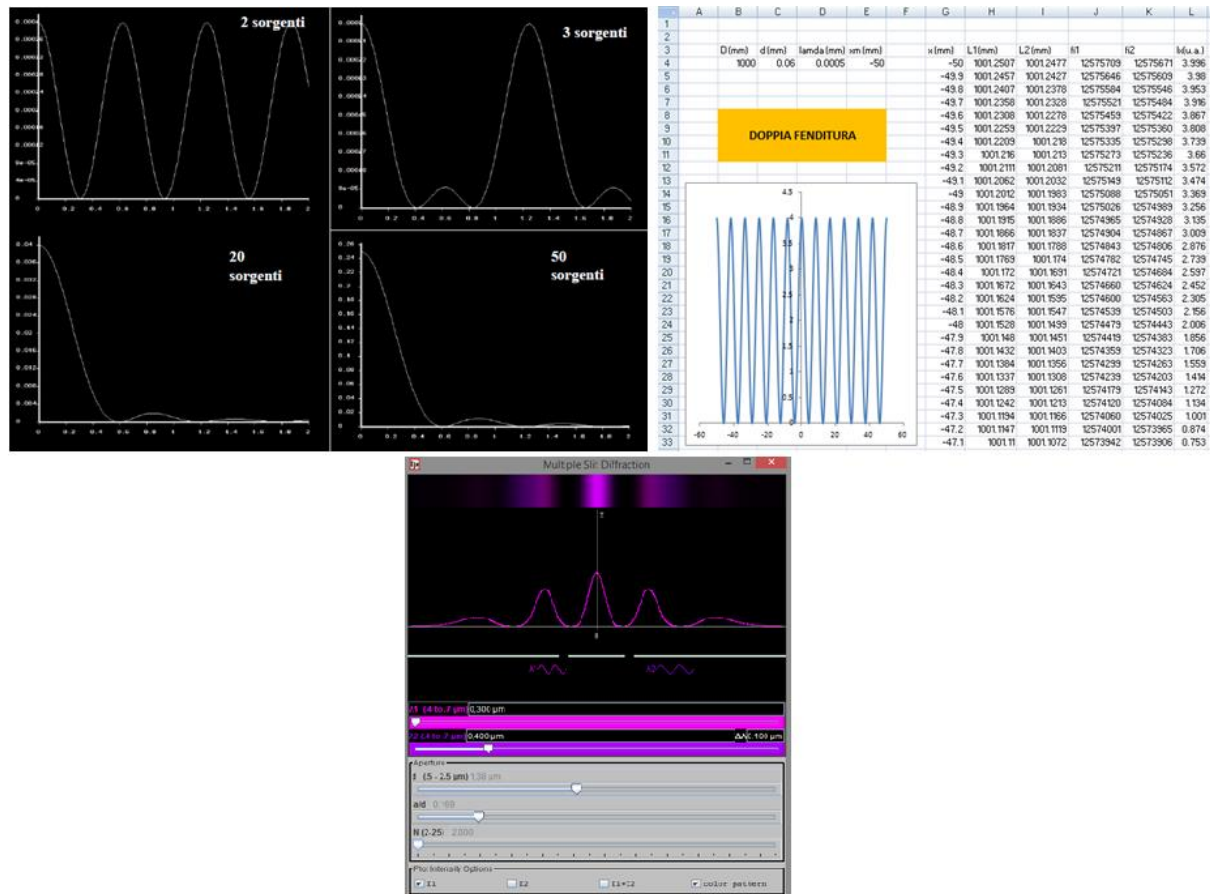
2 sorgenti

3 sorgenti

20 sorgenti

50 sorgenti

| | A | B | C | D | E | F | G | H | I | J | K | L |
|---|---|---|---|---|---|---|---|---|---|---|---|---|
| 1 | | | | | | | | | | | | |
| 2 | | | | | | | | | | | | |
| 3 | | D(mm) | d(mm) | lamda(mm) | xm(mm) | | x(mm) | L1(mm) | L2(mm) | fi1 | fi2 | I(u.a.) |
| 4 | | 1000 | 0.06 | 0.0005 | -50 | | -50 | 1001.2507 | 1001.2477 | 12575709 | 12575671 | 3.996 |
| 5 | | | | | | | -49.9 | 1001.2457 | 1001.2427 | 12575646 | 12575609 | 3.98 |
| 6 | | | | | | | -49.8 | 1001.2407 | 1001.2378 | 12575584 | 12575546 | 3.953 |
| 7 | | | | | | | -49.7 | 1001.2358 | 1001.2328 | 12575521 | 12575484 | 3.916 |
| 8 | | | | | | | -49.6 | 1001.2308 | 1001.2278 | 12575459 | 12575422 | 3.867 |
| 9 | | | | | | | -49.5 | 1001.2259 | 1001.2229 | 12575397 | 12575360 | 3.808 |
| 10 | | | | | | | -49.4 | 1001.2209 | 1001.218 | 12575335 | 12575298 | 3.739 |
| 11 | | | | | | | -49.3 | 1001.216 | 1001.213 | 12575273 | 12575236 | 3.66 |
| 12 | | | | | | | -49.2 | 1001.2111 | 1001.2081 | 12575211 | 12575174 | 3.572 |
| 13 | | | | | | | -49.1 | 1001.2062 | 1001.2032 | 12575149 | 12575112 | 3.474 |
| 14 | | | | | | | -49 | 1001.2012 | 1001.1983 | 12575088 | 12575051 | 3.369 |
| 15 | | | | | | | -48.9 | 1001.1964 | 1001.1934 | 12575026 | 12574989 | 3.256 |
| 16 | | | | | | | -48.8 | 1001.1915 | 1001.1886 | 12574965 | 12574928 | 3.135 |
| 17 | | | | | | | -48.7 | 1001.1866 | 1001.1837 | 12574904 | 12574867 | 3.009 |
| 18 | | | | | | | -48.6 | 1001.1817 | 1001.1788 | 12574843 | 12574806 | 2.876 |
| 19 | | | | | | | -48.5 | 1001.1769 | 1001.174 | 12574782 | 12574745 | 2.739 |
| 20 | | | | | | | -48.4 | 1001.172 | 1001.1691 | 12574721 | 12574684 | 2.597 |
| 21 | | | | | | | -48.3 | 1001.1672 | 1001.1643 | 12574660 | 12574624 | 2.452 |
| 22 | | | | | | | -48.2 | 1001.1624 | 1001.1595 | 12574600 | 12574563 | 2.305 |
| 23 | | | | | | | -48.1 | 1001.1576 | 1001.1547 | 12574539 | 12574503 | 2.156 |
| 24 | | | | | | | -48 | 1001.1528 | 1001.1499 | 12574479 | 12574443 | 2.006 |
| 25 | | | | | | | -47.9 | 1001.148 | 1001.1451 | 12574419 | 12574383 | 1.856 |
| 26 | | | | | | | -47.8 | 1001.1432 | 1001.1403 | 12574359 | 12574323 | 1.706 |
| 27 | | | | | | | -47.7 | 1001.1384 | 1001.1356 | 12574299 | 12574263 | 1.559 |
| 28 | | | | | | | -47.6 | 1001.1337 | 1001.1308 | 12574239 | 12574203 | 1.414 |
| 29 | | | | | | | -47.5 | 1001.1289 | 1001.1261 | 12574179 | 12574143 | 1.272 |
| 30 | | | | | | | -47.4 | 1001.1242 | 1001.1213 | 12574120 | 12574084 | 1.134 |
| 31 | | | | | | | -47.3 | 1001.1194 | 1001.1166 | 12574060 | 12574025 | 1.001 |
| 32 | | | | | | | -47.2 | 1001.1147 | 1001.1119 | 12574001 | 12573965 | 0.874 |
| 33 | | | | | | | -47.1 | 1001.11 | 1001.1072 | 12573942 | 12573906 | 0.753 |

DOPPIA FENDITURA

4.5 4 3.5 3 2.5 2 1.5 1 0.5 0
-60 -40 -20 0 20 40 60

Multiple Slit Diffraction

λ1 (.4 to .7 μm) 0.300 μm
λ2 (.4 to .7 μm) 0.400 μm ΔλL 0.100 μm

Aperture
B (.5 - 2.5 μm) 1.30 μm
a/d 0.169
N (2-25) 2.000

Plot Intensity Options
I1 I2 I1+I2 color pattern